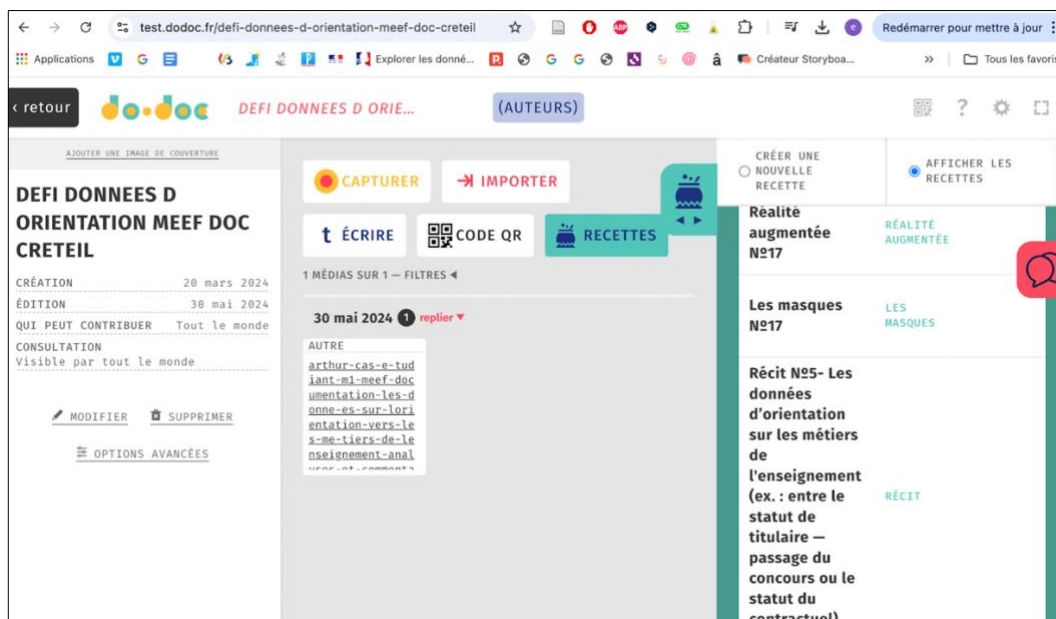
test.dodoc.fr/defi-donnees-d-orientation-meef-doc-creteil

Redémarrer pour mettre à jour

Applications G Explorer les donné... G G â Créateur Storyboa... » Tous les favoris

‹ retour do•doc DEFI DONNEES D ORIE... (AUTEURS)

AJOUTER UNE IMAGE DE COUVERTURE

DEFI DONNEES D ORIENTATION MEEF DOC CRETEIL

| CRÉATION | 20 mars 2024 |
|---|---|
| ÉDITION | 30 mai 2024 |
| QUI PEUT CONTRIBUER | Tout le monde |

CONSULTATION
Visible par tout le monde

MODIFIER SUPPRIMER

OPTIONS AVANCÉES

CAPTURER IMPORTER

ÉCRIRE CODE QR RECETTES

1 MÉDIAS SUR 1 — FILTRES ◀

30 mai 2024 1 replier ▾

AUTRE
arthur-cas-e-tudiant-m1-meef-documentation-les-donne-es-sur-lorientation-vers-les-me-tiers-de-lenseignement-analyses-et-commenta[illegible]

CRÉER UNE NOUVELLE RECETTE

AFFICHER LES RECETTES

| Réalité augmentée №17 | RÉALITÉ AUGMENTÉE |
|---|---|
| Les masques №17 | LES MASQUES |
| Récit №5- Les données d'orientation sur les métiers de l'enseignement (ex. : entre le statut de titulaire — passage du concours ou le statut du contractuel) | RÉCIT |